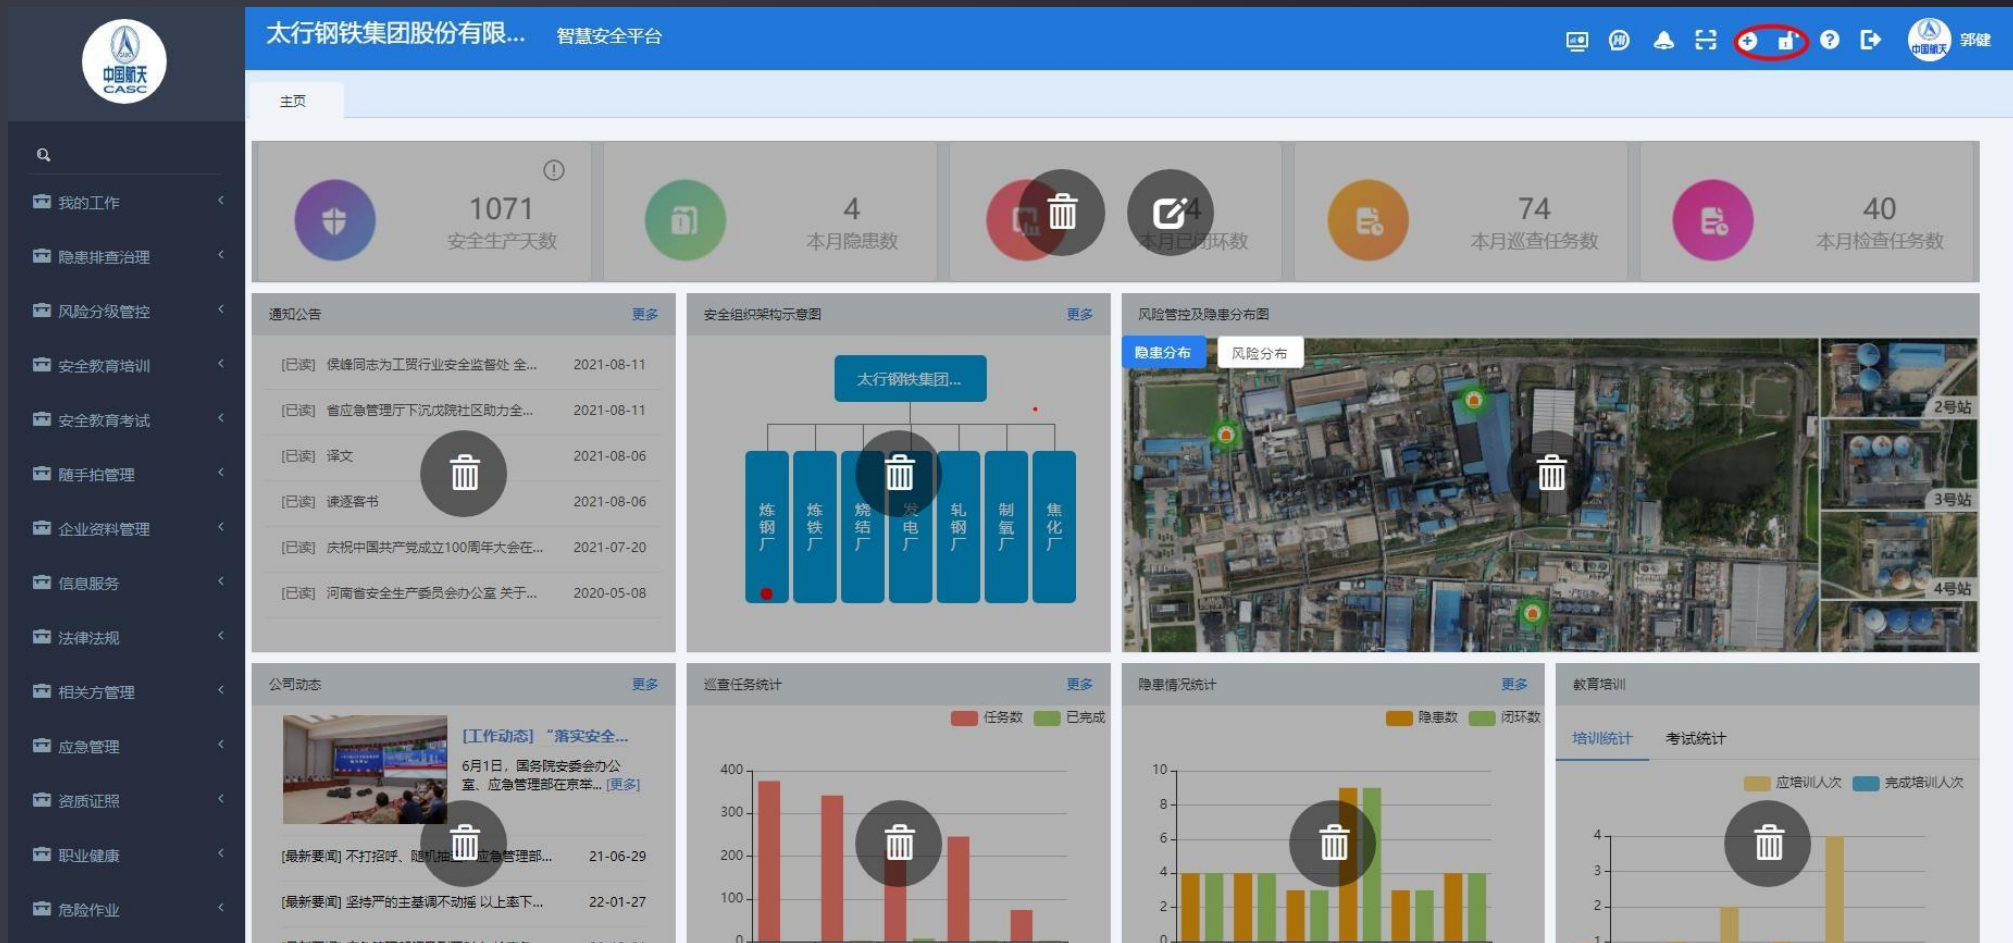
中国航天 CASC

太行钢铁集团股份有限... 智慧安全平台

郭健

主页

我的工作
隐患排查治理
风险分级管控
安全教育培训
安全教育考试
随手拍管理
企业资料管理
信息服务
法律法规
相关方管理
应急管理
资质证照
职业健康
危险作业

1071
安全生产天数

4
本月隐患数

4
本月已闭环数

74
本月巡查任务数

40
本月检查任务数

通知公告 更多

[已读] 侯峰同志为工贸行业安全监督处 全... 2021-08-11
[已读] 省应急管理厅下沉戊院社区助力全... 2021-08-11
[已读] 译文 2021-08-06
[已读] 谦逐客书 2021-08-06
[已读] 庆祝中国共产党成立100周年大会在... 2021-07-20
[已读] 河南省安全生产委员会办公室 关于... 2020-05-08

安全组织架构示意图 更多

太行钢铁集团...

炼钢厂
炼铁厂
烧结厂
发电厂
轧钢厂
制氧厂
焦化厂

风险管控及隐患分布图

隐患分布 风险分布

2号站
3号站
4号站

公司动态 更多

[工作动态] “落实安全...
6月1日，国务院安委会办公室、应急管理部在京举... [更多]

[最新要闻] 不打招呼、随机抽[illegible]应急管理部... 21-06-29
[最新要闻] 坚持严的主基调不动摇 以上率下... 22-01-27

巡查任务统计 更多

任务数 已完成

400
300
200
100
0

隐患情况统计 更多

隐患数 闭环数

10
8
6
4
2
0

教育培训

培训统计 考试统计

应培训人次 完成培训人次

4
3
2
1